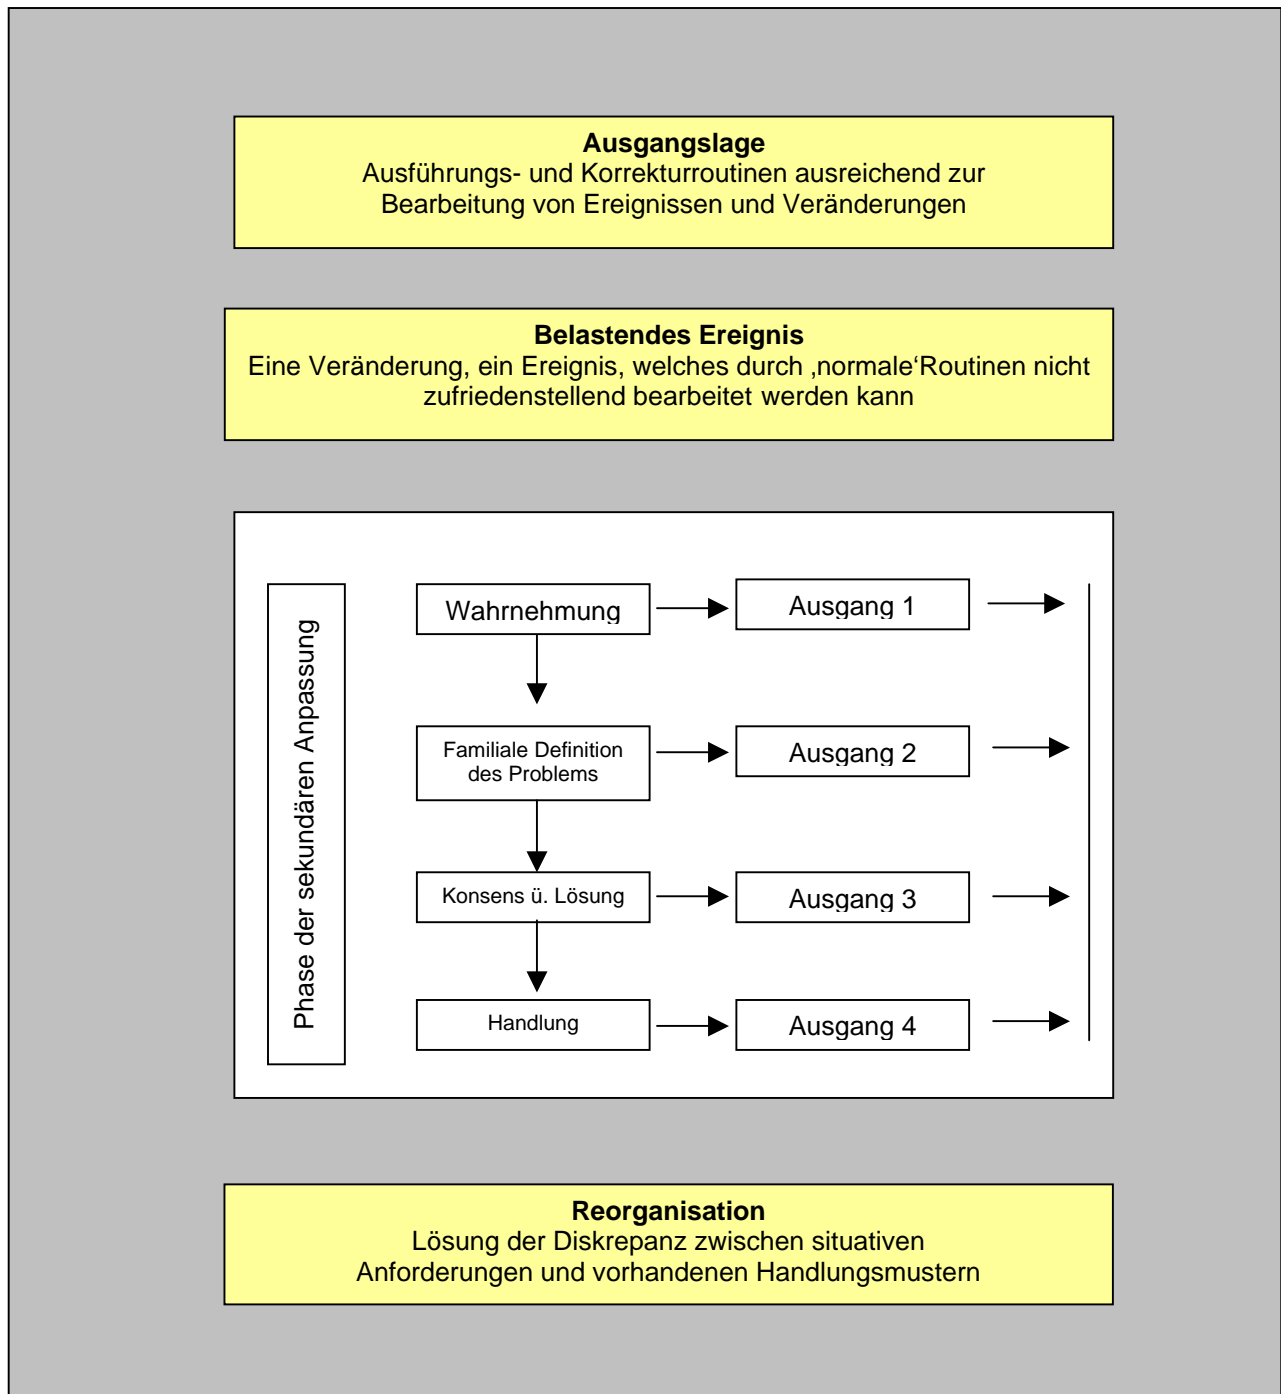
**Ausgangslage**
Ausführungs- und Korrekturroutinen ausreichend zur Bearbeitung von Ereignissen und Veränderungen

**Belastendes Ereignis**
Eine Veränderung, ein Ereignis, welches durch ‚normale'Routinen nicht zufriedenstellend bearbeitet werden kann

Phase der sekundären Anpassung

Wahrnehmung

Ausgang 1

Familiale Definition des Problems

Ausgang 2

Konsens ü. Lösung

Ausgang 3

Handlung

Ausgang 4

**Reorganisation**
Lösung der Diskrepanz zwischen situativen Anforderungen und vorhandenen Handlungsmustern